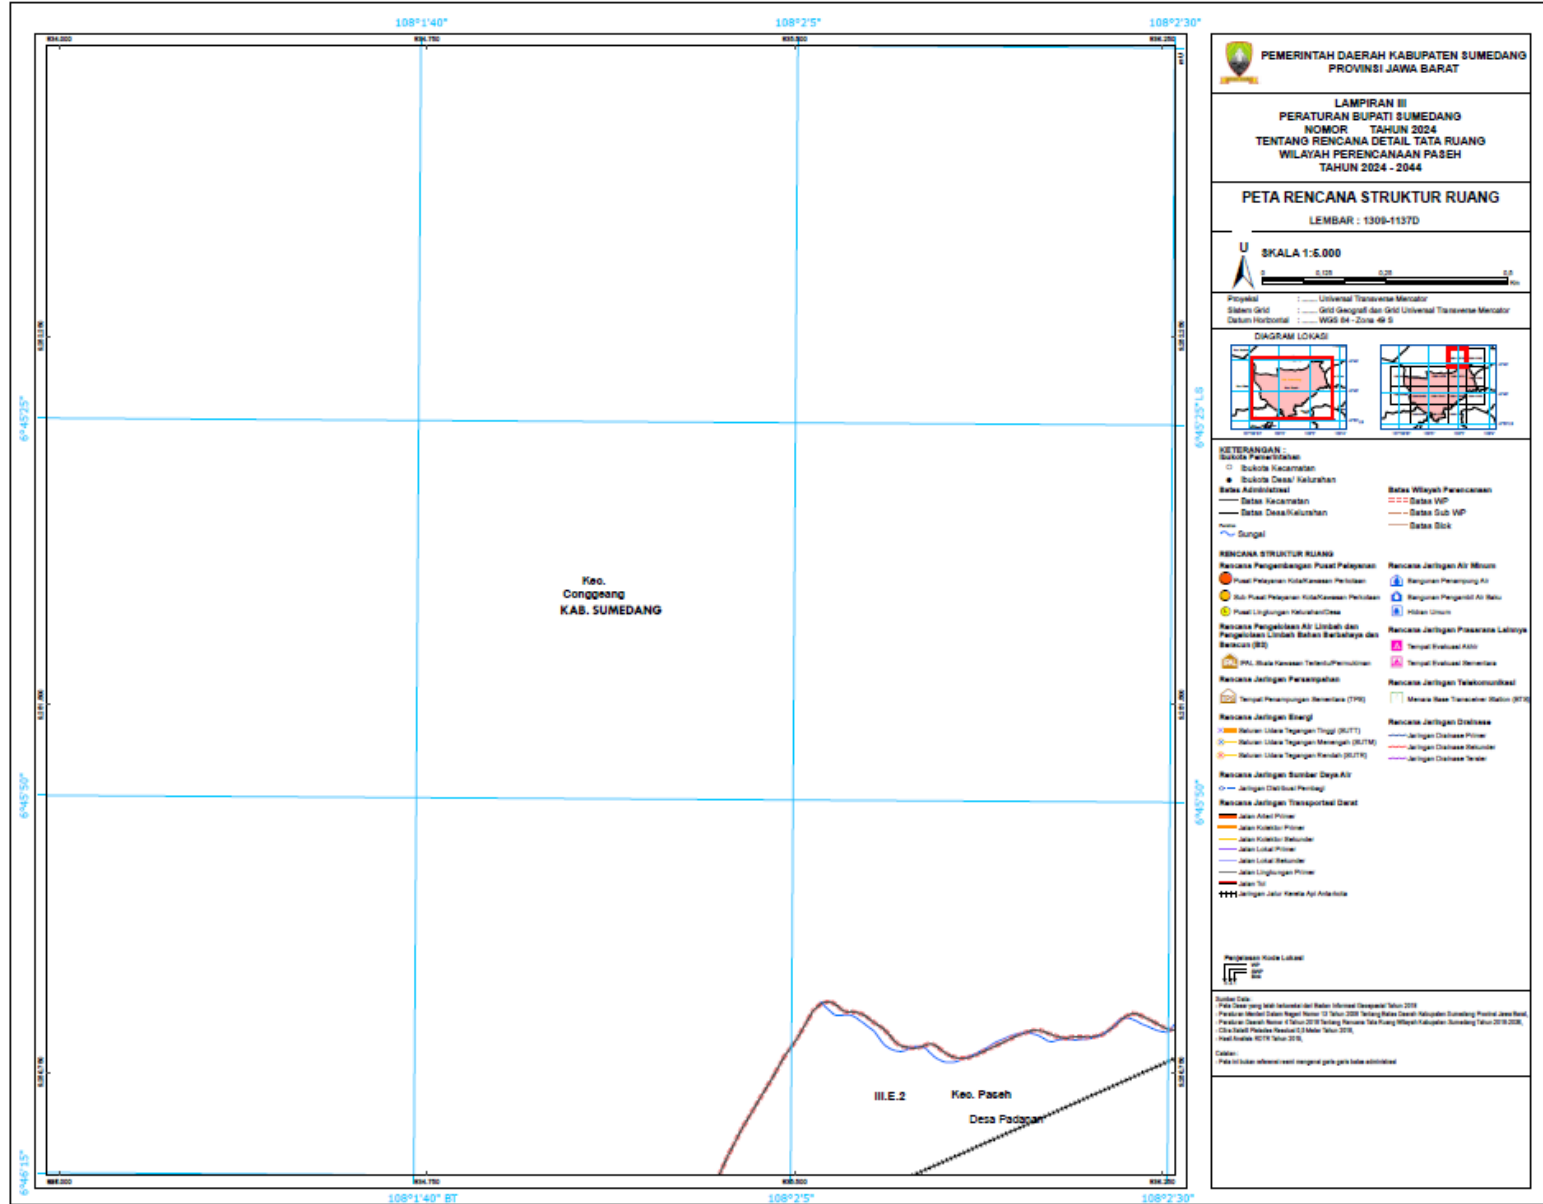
108°1'40"
108°2'5"
108°2'30"

6°45'25"
6°45'50"
6°46'15"
6°45'25" LS
6°45'50"

108°1'40" BT
108°2'5"
108°2'30"

Kec.
Conggeang
KAB. SUMEDANG

III.E.2
Kec. Paseh
Desa Padasari

PEMERINTAH DAERAH KABUPATEN SUMEDANG
PROVINSI JAWA BARAT

LAMPIRAN III
PERATURAN BUPATI SUMEDANG
NOMOR TAHUN 2024
TENTANG RENCANA DETAIL TATA RUANG
WILAYAH PERENCANAAN PASEH
TAHUN 2024 - 2044

PETA RENCANA STRUKTUR RUANG

LEMBAR : 1309-1137D

U
SKALA 1:5.000

Proyeksi : Universal Transverse Mercator
Sistem Grid : Grid Geografi dan Grid Universal Transverse Mercator
Datum Horizontal : WGS 84 - Zona 49 S

DIAGRAM LOKASI

KETERANGAN :
Ibukota Pemerintahan
Ibukota Kecamatan
Ibukota Desa/ Kelurahan
Batas Administrasi
Batas Kecamatan
Batas Desa/Kelurahan
Batas Wilayah Perencanaan
Batas WP
Batas Sub WP
Batas Blok
Sungai

RENCANA STRUKTUR RUANG
Rencana Pengembangan Pusat Pelayanan
Pusat Pelayanan Kota/Kawasan Perkotaan
Sub Pusat Pelayanan Kota/Kawasan Perkotaan
Pusat Lingkungan Kelurahan/Desa
Rencana Jaringan Air Minum
Bangunan Penampung Air
Bangunan Pengambil Air Baku
Hidran Umum
Rencana Pengelolaan Air Limbah dan Pengelolaan Limbah Bahan Berbahaya dan Beracun (B3)
IPAL Skala Kawasan Tertentu/Permukiman
Rencana Jaringan Prasarana Lainnya
Tempat Evakuasi Akhir
Tempat Evakuasi Sementara
Rencana Jaringan Persampahan
Tempat Penampungan Sementara (TPS)
Rencana Jaringan Telekomunikasi
Menara Base Transceiver Station (BTS)
Rencana Jaringan Energi
Saluran Udara Tegangan Tinggi (SUTT)
Saluran Udara Tegangan Menengah (SUTM)
Saluran Udara Tegangan Rendah (SUTR)
Rencana Jaringan Drainase
Jaringan Drainase Primer
Jaringan Drainase Sekunder
Jaringan Drainase Tersier
Rencana Jaringan Sumber Daya Air
Jaringan Distribusi Pembagi
Rencana Jaringan Transportasi Darat
Jalan Arteri Primer
Jalan Kolektor Primer
Jalan Kolektor Sekunder
Jalan Lokal Primer
Jalan Lokal Sekunder
Jalan Lingkungan Primer
Jalan Tol
Jaringan Jalur Kereta Api Antarkota

Penjelasan Kode Lokasi

Sumber Data:
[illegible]

Catatan :
- Peta ini bukan referensi resmi mengenai garis-garis batas administrasi